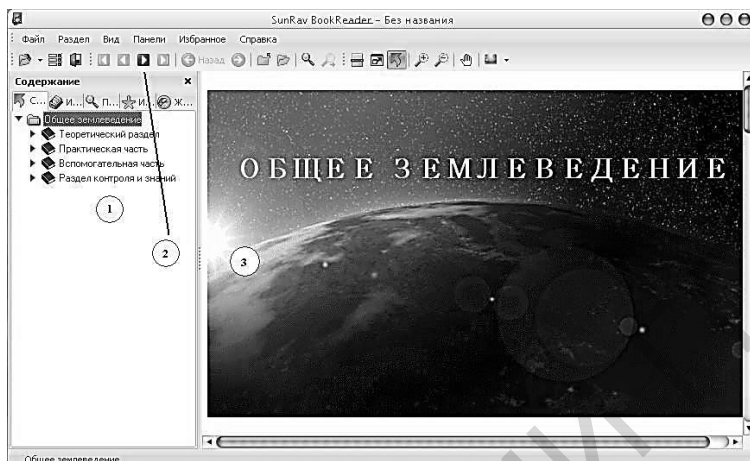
SunRav BookReader - Без названия

Файл Раздел Вид Панели Избранное Справка

Назад

Содержание

С... И... П... И... Ж...

Общее землеведение
Теоретический раздел
Практическая часть
Вспомогательная часть
Раздел контроля и знаний

1

2

3

ОБЩЕЕ ЗЕМЛЕВЕДЕНИЕ

Общее землеведение